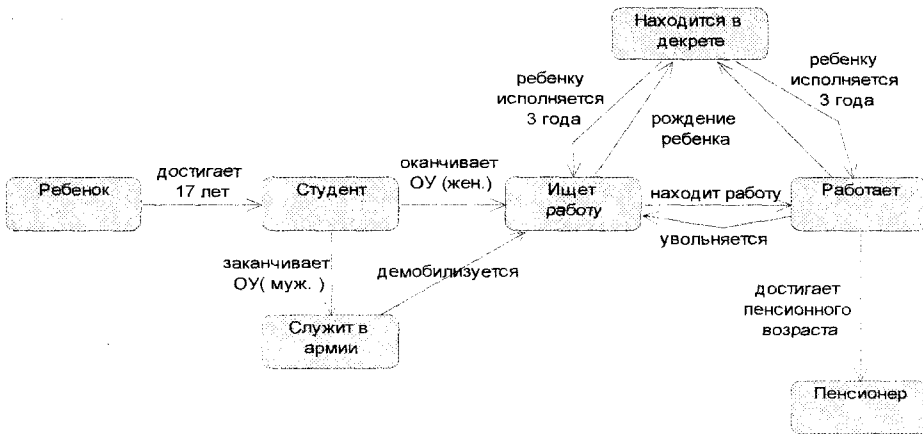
Находится в декрете

ребенку исполняется 3 года

рождение ребенка

ребенку исполняется 3 года

Ребенок

достигает 17 лет

Студент

оканчивает ОУ (жен.)

Ищет работу

находит работу

Работает

увольняется

заканчивает ОУ( муж. )

демобилизуется

Служит в армии

достигает пенсионного возраста

Пенсионер